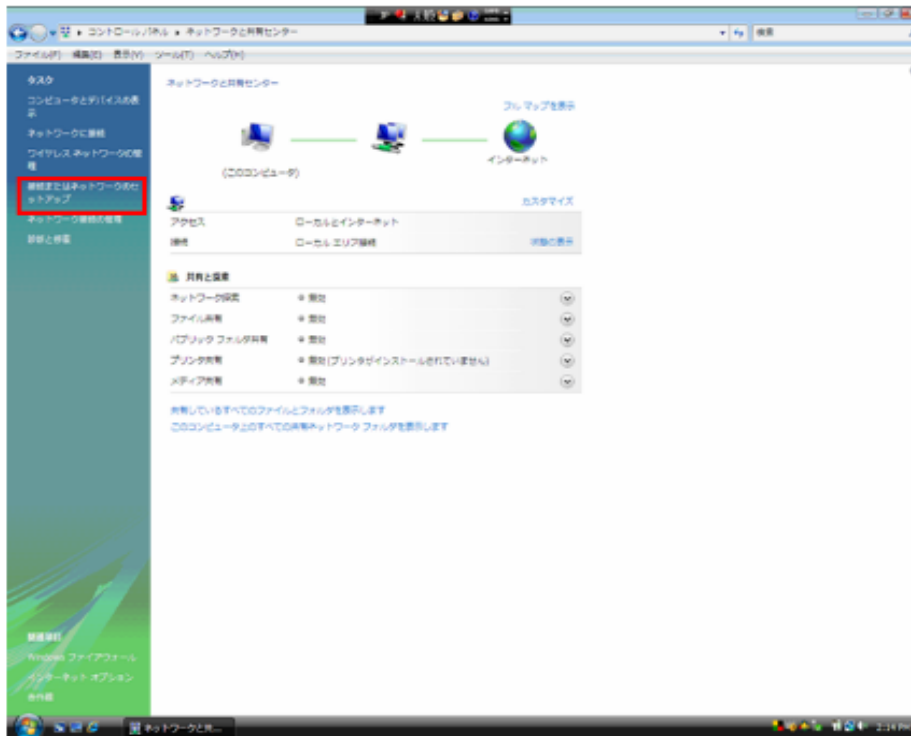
コントロール パネル ▸ ネットワークと共有センター

検索

ファイル(F) 編集(E) 表示(V) ツール(T) ヘルプ(H)

タスク

コンピュータとデバイスの表示

ネットワークに接続

ワイヤレス ネットワークの管理

接続またはネットワークのセットアップ

ネットワーク接続の管理

診断と修復

ネットワークと共有センター

フル マップを表示

(このコンピュータ)

インターネット

カスタマイズ

アクセス　ローカルとインターネット

接続　ローカル エリア接続　状態の表示

共有と探索

| | | |
|---|---|---|
| ネットワーク探索 | ● 無効 | |
| ファイル共有 | ● 無効 | |
| パブリック フォルダ共有 | ● 無効 | |
| プリンタ共有 | ● 無効 (プリンタがインストールされていません) | |
| メディア共有 | ● 無効 | |

共有しているすべてのファイルとフォルダを表示します

このコンピュータ上のすべての共有ネットワーク フォルダを表示します

関連項目

Windows ファイアウォール

インターネット オプション

赤外線

ネットワークと共...

2:14 PM